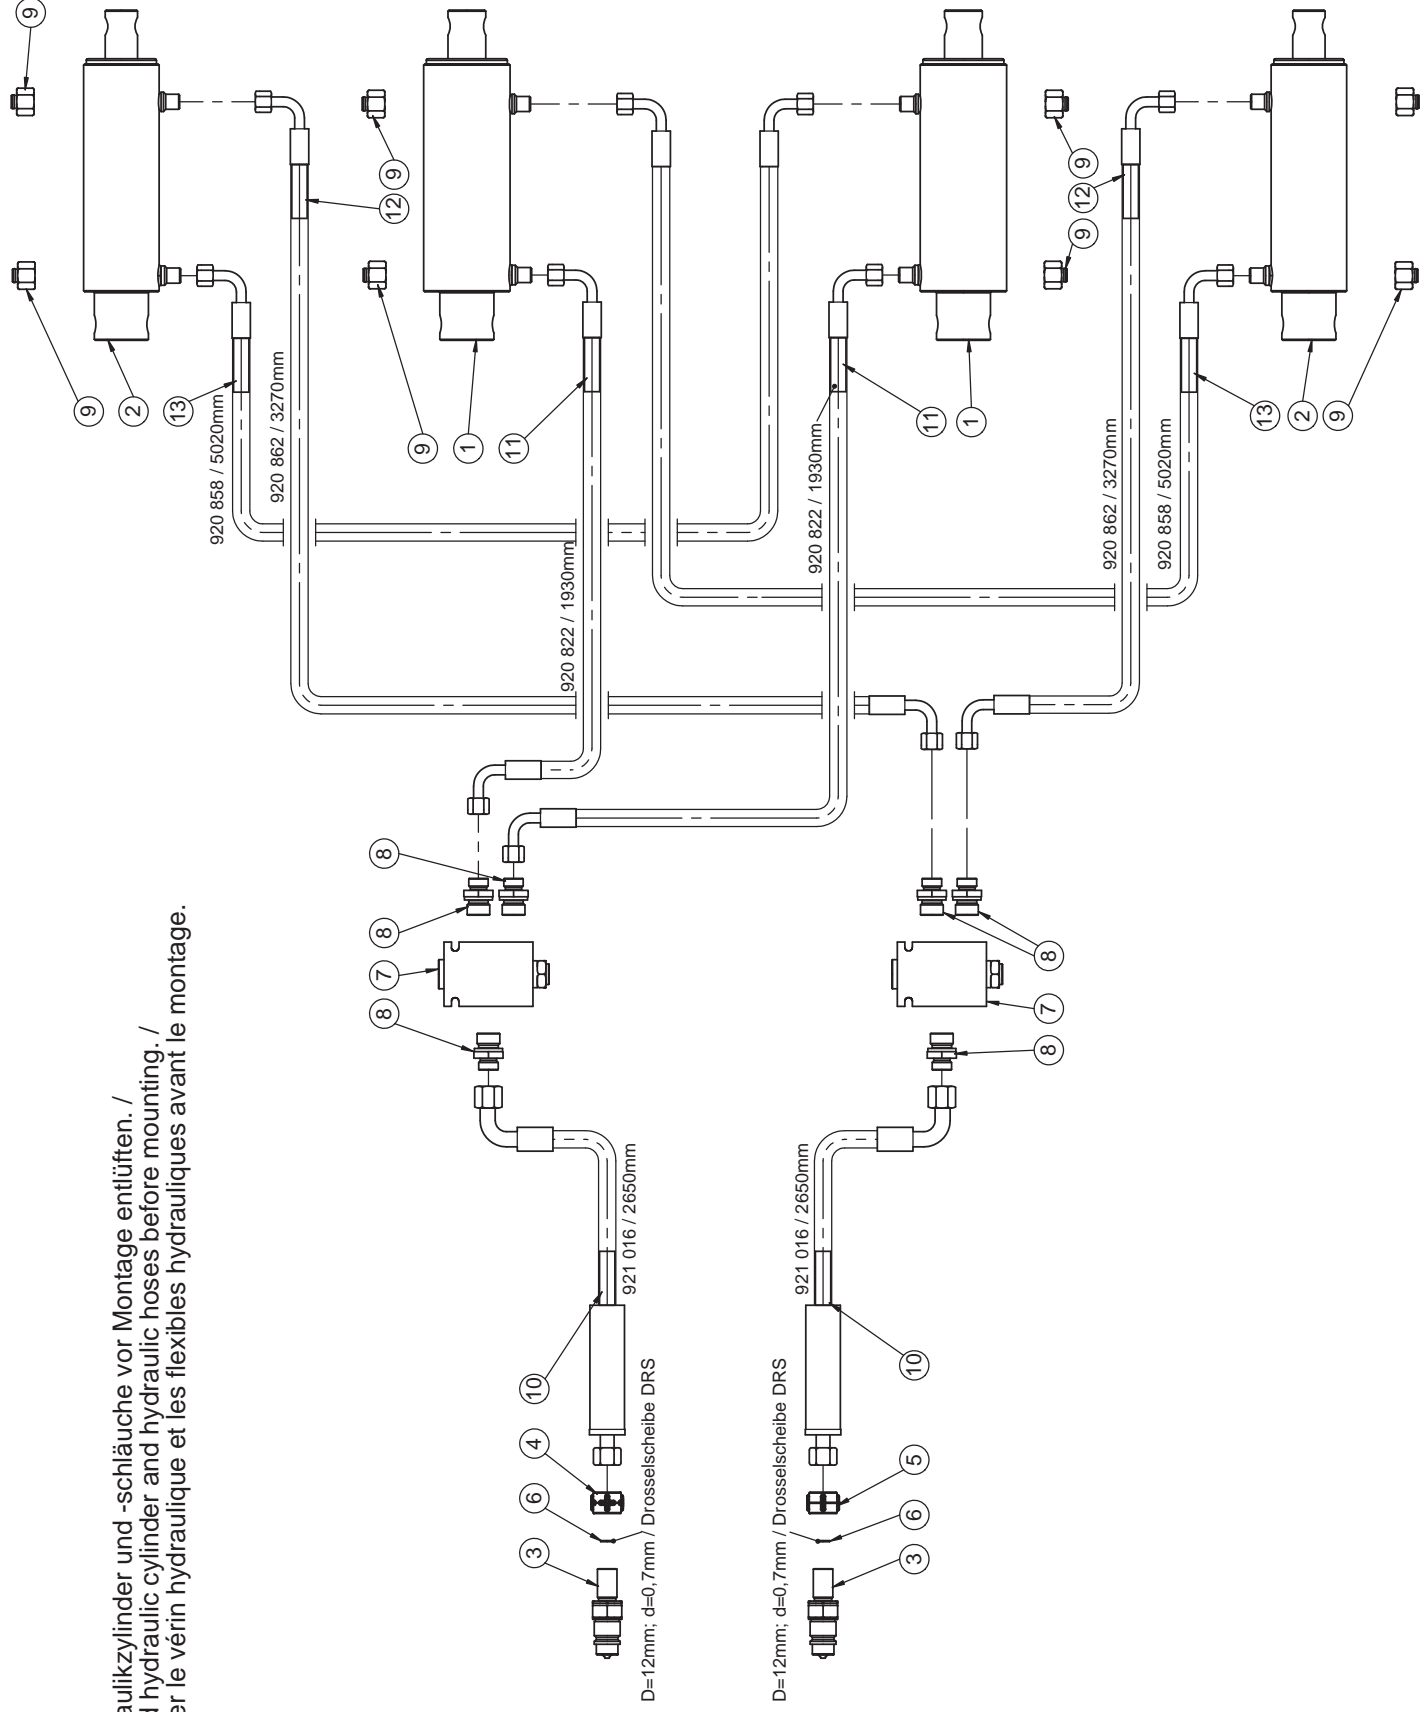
aulikzylinder und -schläuche vor Montage entlüften. /
d hydraulic cylinder and hydraulic hoses before mounting. /
er le vérin hydraulique et les flexibles hydrauliques avant le montage.

9
9
2
13
920 858 / 5020mm
920 862 / 3270mm
12
9
9
1
11
920 822 / 1930mm
920 822 / 1930mm
11
1
920 862 / 3270mm
920 858 / 5020mm
9
12
9
13
2
9
8
8
7
8
921 016 / 2650mm
10
4
6
3
D=12mm; d=0,7mm / Drosselscheibe DRS
8
7
8
921 016 / 2650mm
10
5
6
3
D=12mm; d=0,7mm / Drosselscheibe DRS